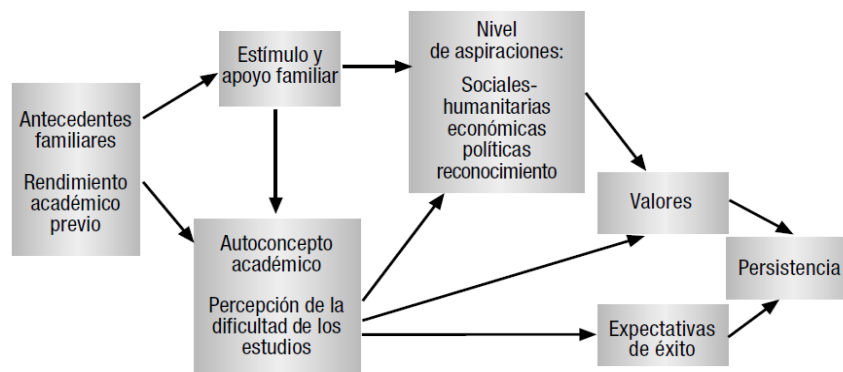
Antecedentes familiares

Rendimiento académico previo

Estímulo y apoyo familiar

Nivel de aspiraciones:

Sociales-humanitarias económicas políticas reconocimiento

Autoconcepto académico

Percepción de la dificultad de los estudios

Valores

Persistencia

Expectativas de éxito